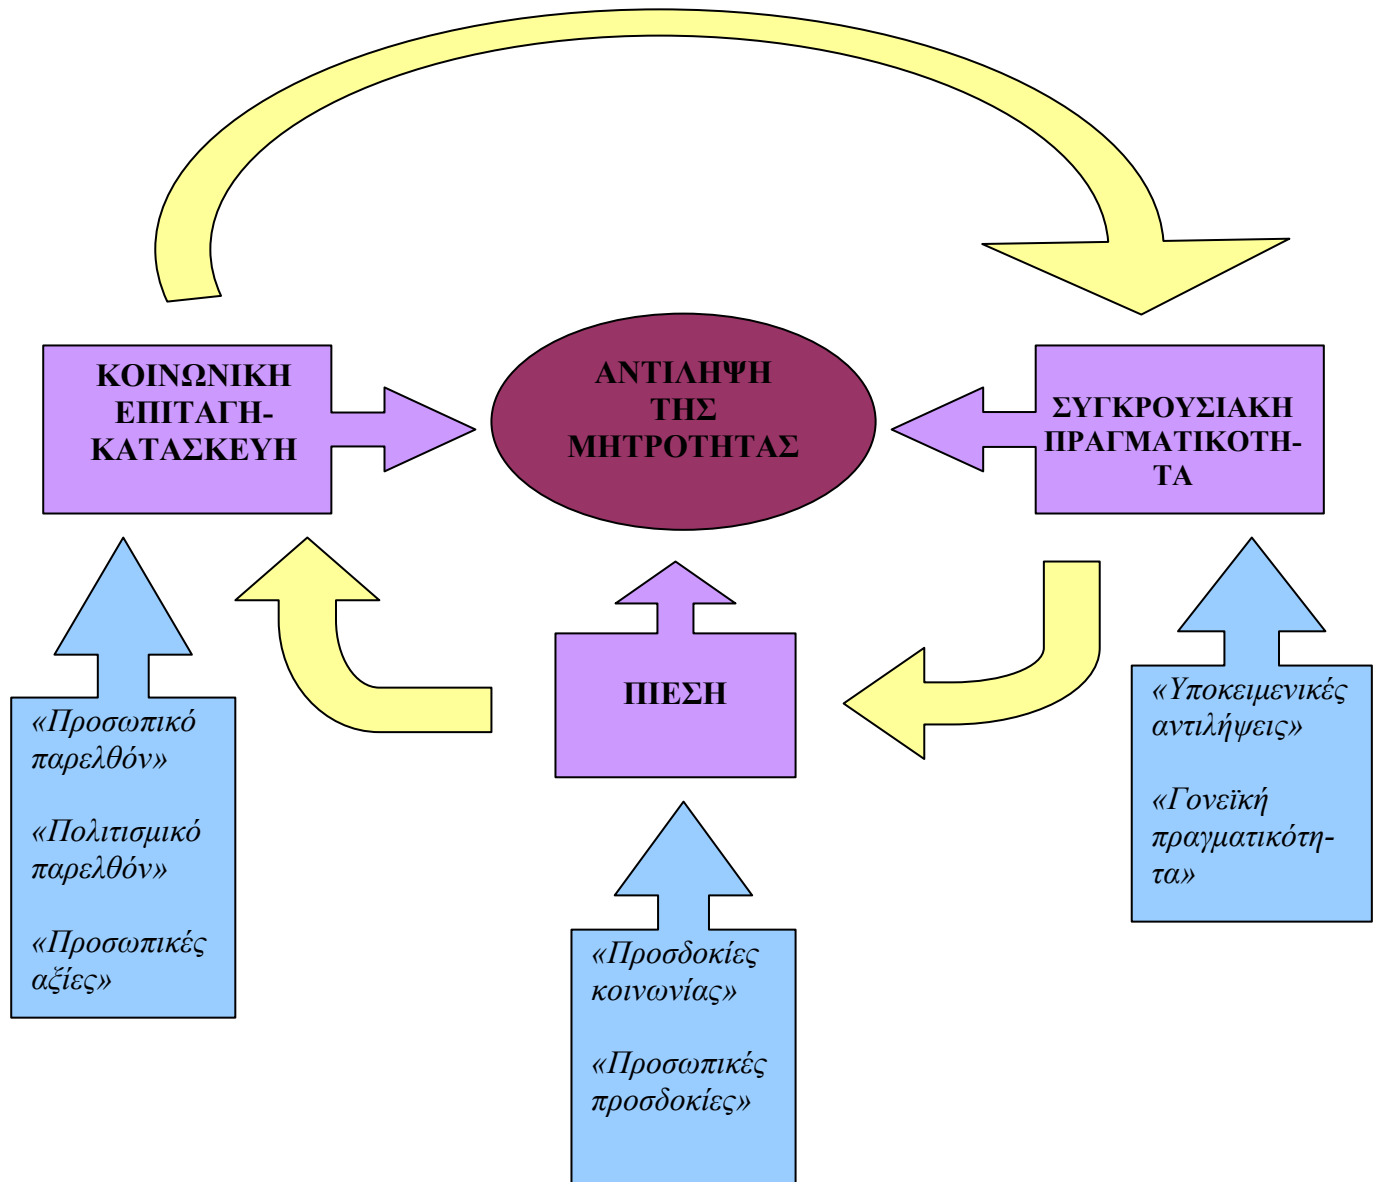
ΚΟΙΝΩΝΙΚΗ ΕΠΙΤΑΓΗ-ΚΑΤΑΣΚΕΥΗ

ΑΝΤΙΛΗΨΗ ΤΗΣ ΜΗΤΡΟΤΗΤΑΣ

ΣΥΓΚΡΟΥΣΙΑΚΗ ΠΡΑΓΜΑΤΙΚΟΤΗΤΑ

ΠΙΕΣΗ

«Προσωπικό παρελθόν»

«Πολιτισμικό παρελθόν»

«Προσωπικές αξίες»

«Προσδοκίες κοινωνίας»

«Προσωπικές προσδοκίες»

«Υποκειμενικές αντιλήψεις»

«Γονεϊκή πραγματικότητα»